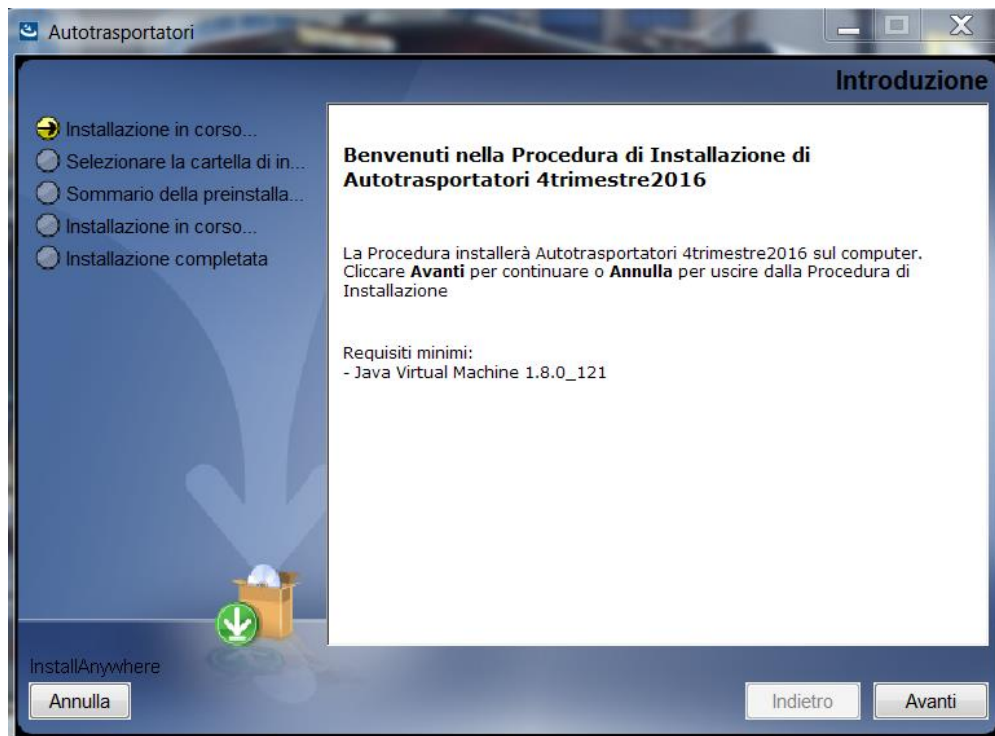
Autotrasportatori

Introduzione

Installazione in corso...
Selezionare la cartella di in...
Sommario della preinstalla...
Installazione in corso...
Installazione completata

**Benvenuti nella Procedura di Installazione di Autotrasportatori 4trimestre2016**

La Procedura installerà Autotrasportatori 4trimestre2016 sul computer. Cliccare **Avanti** per continuare o **Annulla** per uscire dalla Procedura di Installazione

Requisiti minimi:
- Java Virtual Machine 1.8.0_121

InstallAnywhere

Annulla

Indietro

Avanti